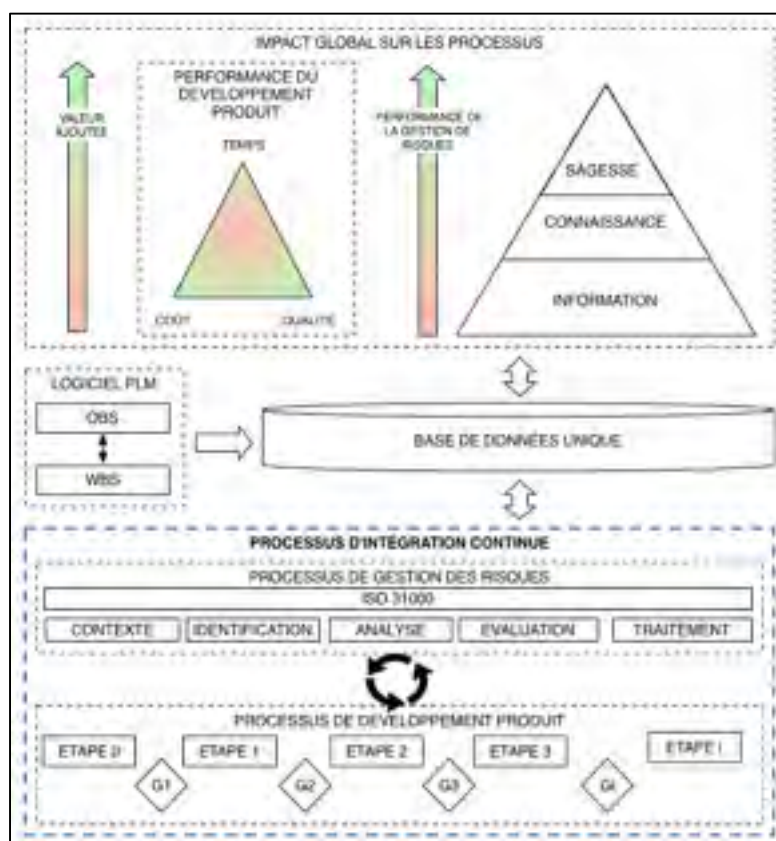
IMPACT GLOBAL SUR LES PROCESSUS

VALEUR AJOUTÉE

PERFORMANCE DU DEVELOPPEMENT PRODUIT

TEMPS

COÛT

QUALITÉ

PERFORMANCE DE LA GESTION DE RISQUES

SAGESSE

CONNAISSANCE

INFORMATION

LOGICIEL PLM

OBS

WBS

BASE DE DONNÉES UNIQUE

PROCESSUS D'INTÉGRATION CONTINUE

PROCESSUS DE GESTION DES RISQUES

ISO 31000

CONTEXTE

IDENTIFICATION

ANALYSE

EVALUATION

TRAITEMENT

PROCESSUS DE DEVELOPPEMENT PRODUIT

ETAPE 0

ETAPE 1

ETAPE 2

ETAPE 3

ETAPE i

G1

G2

G3

Gi